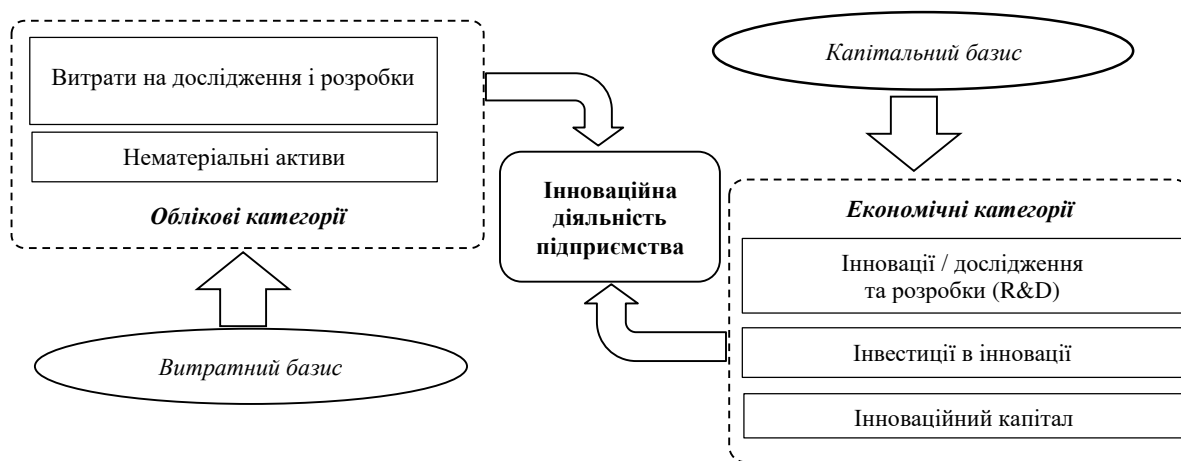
Витрати на дослідження і розробки

Нематеріальні активи

Облікові категорії

Витратний базис

Інноваційна діяльність підприємства

Капітальний базис

Економічні категорії

Інновації / дослідження та розробки (R&D)

Інвестиції в інновації

Інноваційний капітал